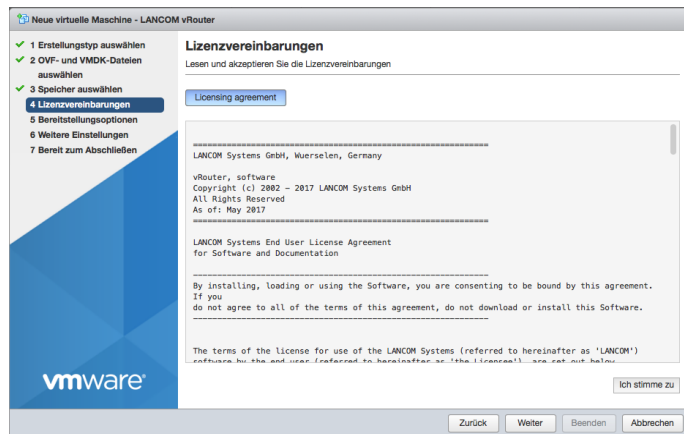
Neue virtuelle Maschine - LANCOM vRouter

1 Erstellungstyp auswählen
2 OVF- und VMDK-Dateien auswählen
3 Speicher auswählen
4 Lizenzvereinbarungen
5 Bereitstellungsoptionen
6 Weitere Einstellungen
7 Bereit zum Abschließen

vmware

Lizenzvereinbarungen
Lesen und akzeptieren Sie die Lizenzvereinbarungen

Licensing agreement

================================================================
LANCOM Systems GmbH, Wuerselen, Germany

vRouter, software
Copyright (c) 2002 - 2017 LANCOM Systems GmbH
All Rights Reserved
As of: May 2017
================================================================

LANCOM Systems End User License Agreement
for Software and Documentation

----------------------------------------------------------------
By installing, loading or using the Software, you are consenting to be bound by this agreement. If you
do not agree to all of the terms of this agreement, do not download or install this Software.
----------------------------------------------------------------

The terms of the license for use of the LANCOM Systems (referred to hereinafter as 'LANCOM') software by the end user (referred to hereinafter as 'the Licensee') are set out below

Ich stimme zu

Zurück
Weiter
Beenden
Abbrechen